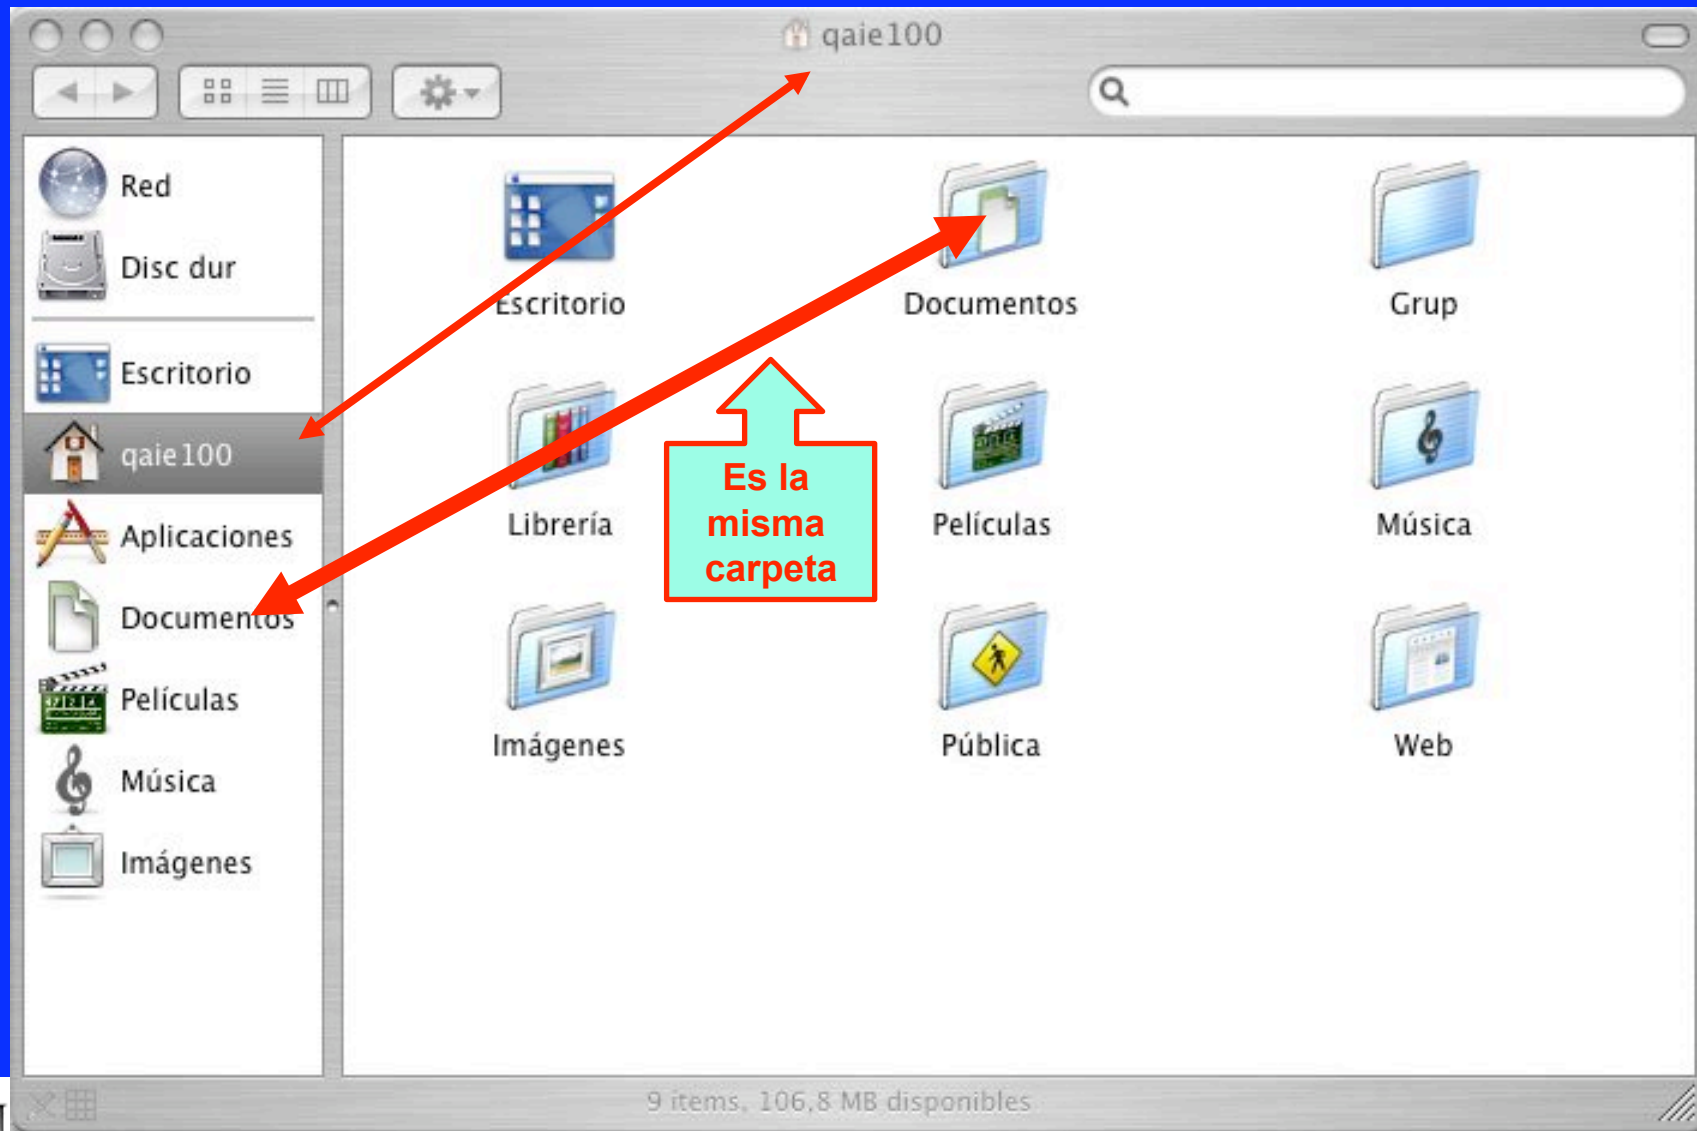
qaie100

Red
Disc dur
Escritorio
qaie100
Aplicaciones
Documentos
Películas
Música
Imágenes

Escritorio
Documentos
Grup
Librería
Películas
Música
Imágenes
Pública
Web

Es la misma carpeta

9 items, 106,8 MB disponibles